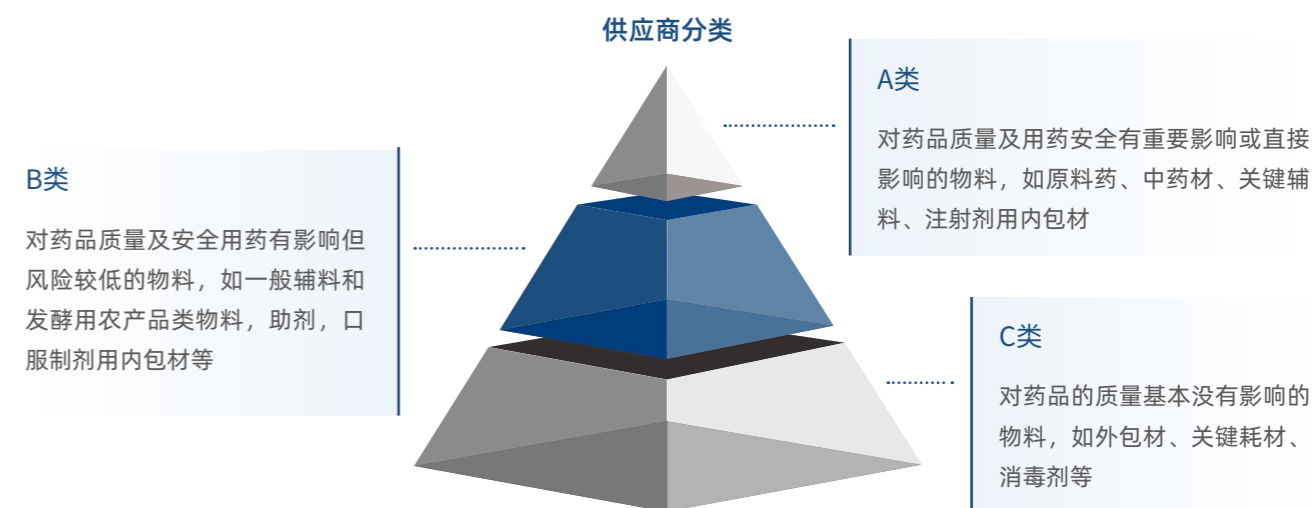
供应商分类

A类

对药品质量及用药安全有重要影响或直接影响的物料，如原料药、中药材、关键辅料、注射剂用内包材

B类

对药品质量及安全用药有影响但风险较低的物料，如一般辅料和发酵用农产品类物料，助剂，口服制剂用内包材等

C类

对药品的质量基本没有影响的物料，如外包材、关键耗材、消毒剂等